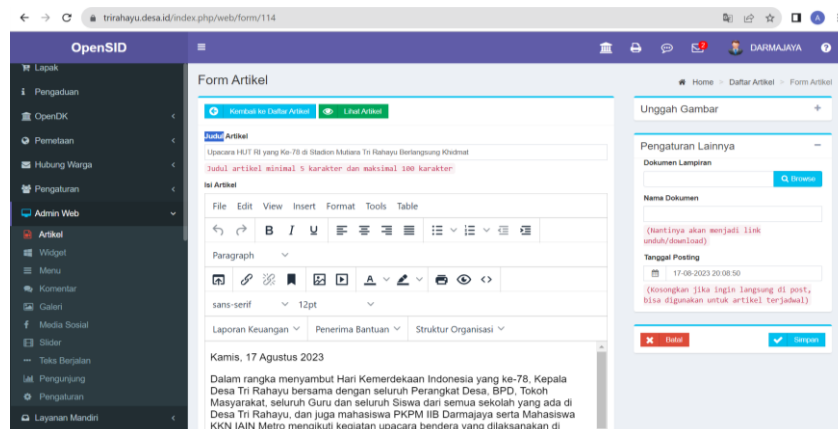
trirahayu.desa.id/index.php/web/form/114

OpenSID

Lapak
Pengaduan
OpenDK
Pemetaan
Hubung Warga
Pengaturan
Admin Web
Artikel
Widget
Menu
Komentar
Galeri
Media Sosial
Slider
Teks Berjalan
Pengunjung
Pengaturan
Layanan Mandiri

2
DARMAJAYA

Form Artikel

Home > Daftar Artikel > Form Artikel

Kembali ke Daftar Artikel
Lihat Artikel

Judul Artikel

Upacara HUT RI yang Ke-78 di Stadion Mutiara Tri Rahayu Berlangsung Khidmat

Judul artikel minimal 5 karakter dan maksimal 100 karakter

Isi Artikel

File Edit View Insert Format Tools Table

Paragraph

sans-serif 12pt

Laporan Keuangan
Penerima Bantuan
Struktur Organisasi

Kamis, 17 Agustus 2023

Dalam rangka menyambut Hari Kemerdekaan Indonesia yang ke-78, Kepala Desa Tri Rahayu bersama dengan seluruh Perangkat Desa, BPD, Tokoh Masyarakat, seluruh Guru dan seluruh Siswa dari semua sekolah yang ada di Desa Tri Rahayu, dan juga mahasiswa PKPM IIB Darmajaya serta Mahasiswa KKN IAIN Metro mengikuti kegiatan upacara bendera yang dilaksanakan di

Unggah Gambar

Pengaturan Lainnya

Dokumen Lampiran

Browse

Nama Dokumen

(Nantinya akan menjadi link unduh/download)

Tanggal Posting

17-08-2023 20:08:50

(Kosongkan jika ingin langsung di post, bisa digunakan untuk artikel terjadwal)

Batal
Simpan